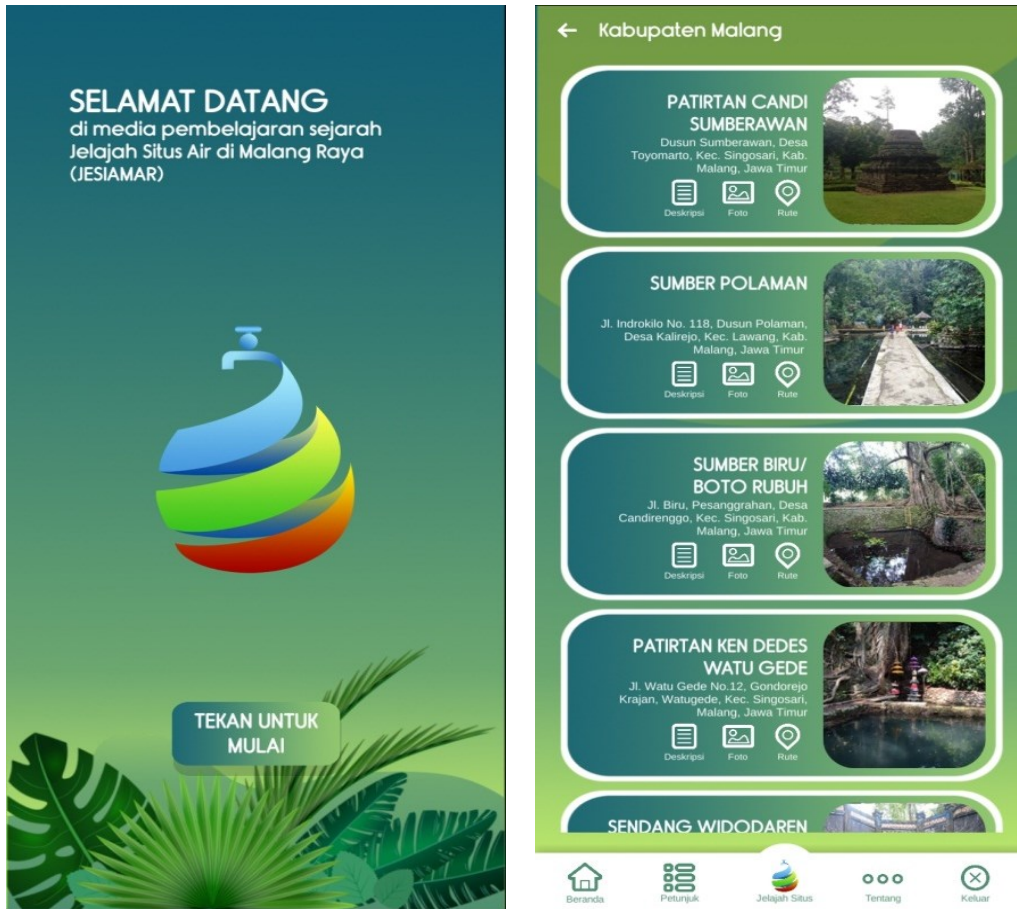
SELAMAT DATANG
di media pembelajaran sejarah Jelajah Situs Air di Malang Raya (JESIAMAR)

TEKAN UNTUK MULAI

Kabupaten Malang

PATIRTAN CANDI SUMBERAWAN
Dusun Sumberawan, Desa Toyomarto, Kec. Singosari, Kab. Malang, Jawa Timur
Deskripsi Foto Rute

SUMBER POLAMAN
Jl. Indrokilo No. 118, Dusun Polaman, Desa Kalirejo, Kec. Lawang, Kab. Malang, Jawa Timur
Deskripsi Foto Rute

SUMBER BIRU/ BOTO RUBUH
Jl. Biru, Pesanggrahan, Desa Candirenggo, Kec. Singosari, Kab. Malang, Jawa Timur
Deskripsi Foto Rute

PATIRTAN KEN DEDES WATU GEDE
Jl. Watu Gede No.12, Gondorejo Krajan, Watugede, Kec. Singosari, Malang, Jawa Timur
Deskripsi Foto Rute

SENDANG WIDODAREN

Beranda Petunjuk Jelajah Situs Tentang Keluar